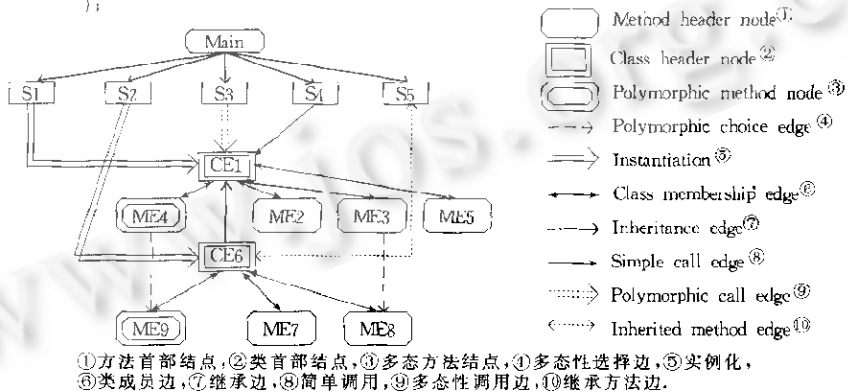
);

Main

S1
S2
S3
S4
S5

CE1

ME4
ME2
ME3
ME5

CE6

ME9
ME7
ME8

Method header node①
Class header node②
Polymorphic method node③
Polymorphic choice edge④
Instantiation⑤
Class membership edge⑥
Inheritance edge⑦
Simple call edge⑧
Polymorphic call edge⑨
Inherited method edge⑩

①方法首部结点,②类首部结点,③多态方法结点,④多态性选择边,⑤实例化,⑥类成员边,⑦继承边,⑧简单调用,⑨多态性调用边,⑩继承方法边.